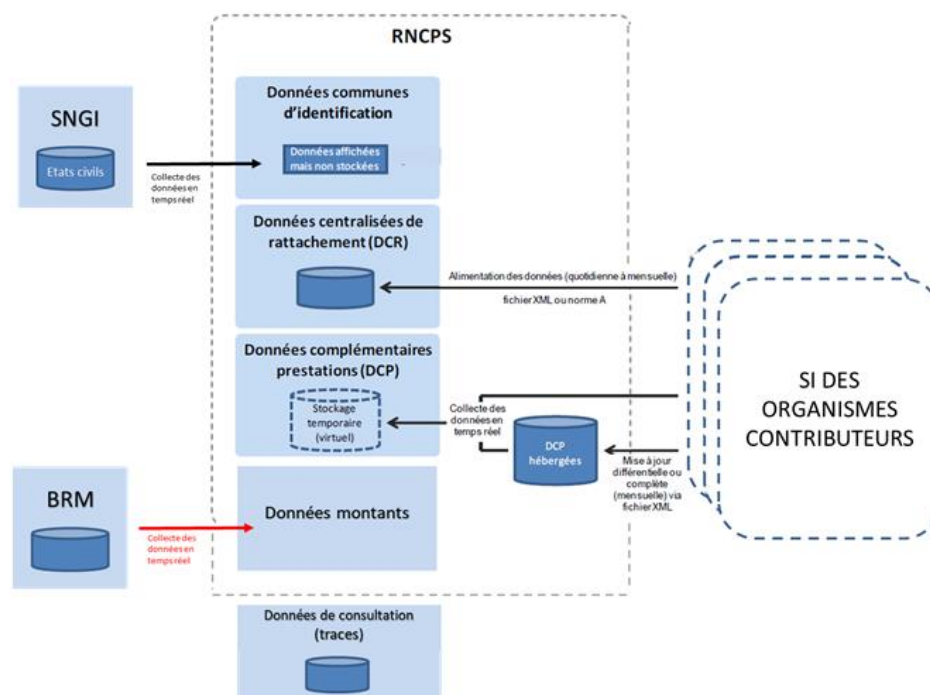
RNCPS

SNGI

Etats civils

Collecte des données en temps réel

Données communes d'identification

Données affichées mais non stockées

Données centralisées de rattachement (DCR)

Alimentation des données (quotidienne à mensuelle)

fichier XML ou norme A

Données complémentaires prestations (DCP)

Stockage temporaire (virtuel)

Collecte des données en temps réel

DCP hébergées

Mise à jour différentielle ou complète (mensuelle) via fichier XML

SI DES ORGANISMES CONTRIBUTEURS

BRM

Collecte des données en temps réel

Données montants

Données de consultation (traces)